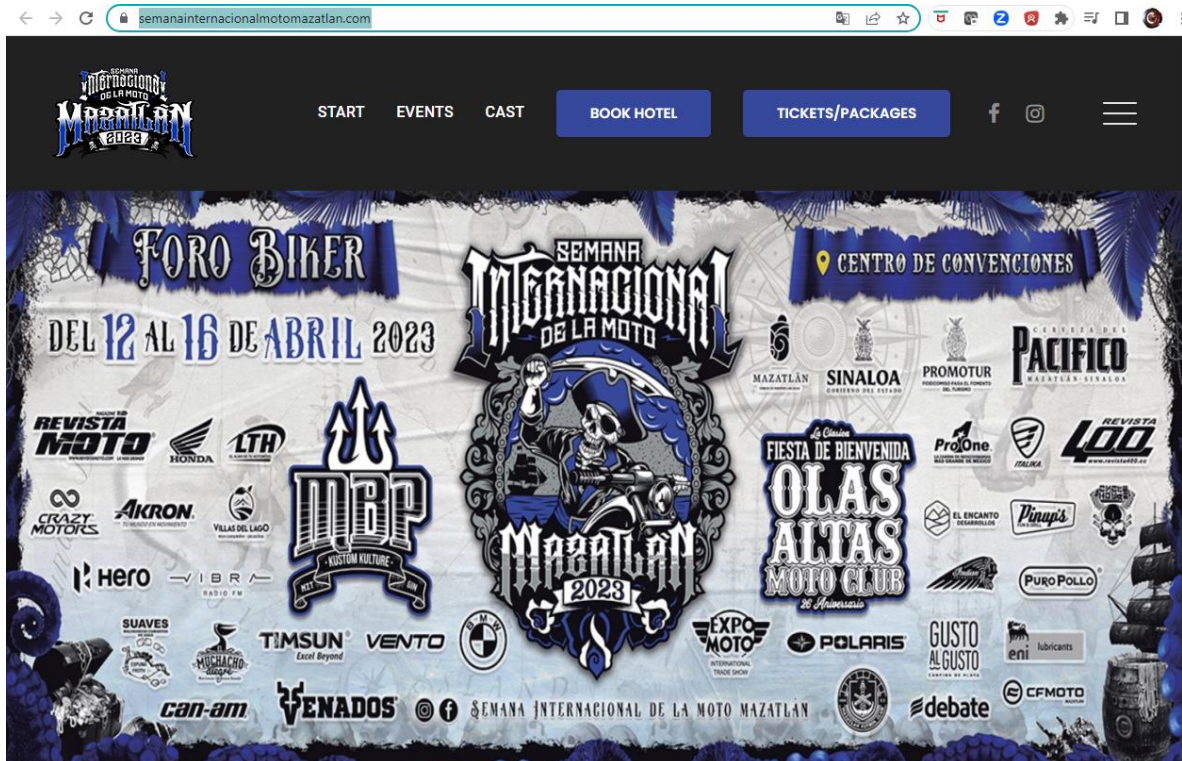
semanainternacionalmotomazatlan.com

SEMANA INTERNACIONAL DE LA MOTO MAZATLÁN 2023

START EVENTS CAST BOOK HOTEL TICKETS/PACKAGES

FORO BIKER

DEL 12 AL 16 DE ABRIL 2023

SEMANA INTERNACIONAL DE LA MOTO MAZATLÁN 2023

CENTRO DE CONVENCIONES

MAZATLÁN SINALOA PROMOTUR PACIFICO

REVISTA MOTO HONDA LTH

MBP KUSTOM KULTURE

La Clásica FIESTA DE BIENVENIDA OLAS ALTAS MOTO CLUB 26 Aniversario

ProOne ITALIKA REVISTA 400

CRAZY MOTORS AKRON VILLAS DEL LAGO

EL ENCANTO DESARROLLOS Pinup's

Hero VIBRA RADIO FM

PURO POLLO

SUAVES MUCHACHO TIMSUN Excel Beyond VENTO BMW EXPO MOTO INTERNATIONAL TRADE SHOW POLARIS GUSTO AL GUSTO eni lubricants

can-am VENADOS SEMANA INTERNACIONAL DE LA MOTO MAZATLÁN debate CFMOTO